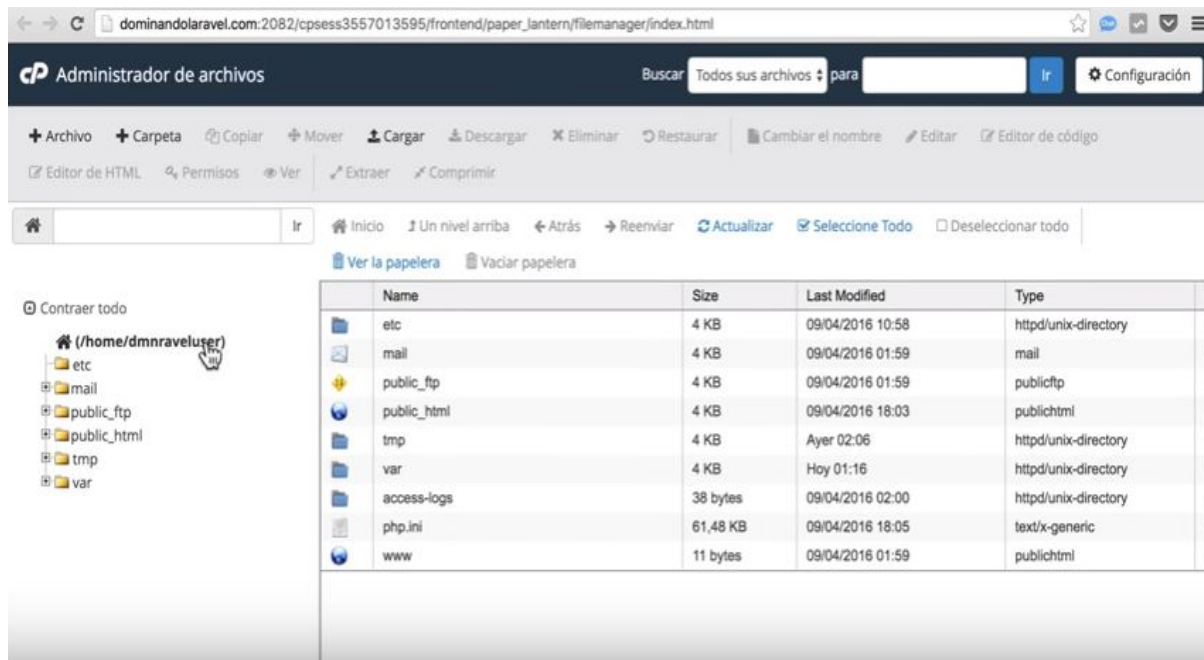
dominandolaravel.com:2082/cpsess3557013595/frontend/paper_lantern/filemanager/index.html

cP Administrador de archivos

Buscar Todos sus archivos para Ir Configuración

+ Archivo + Carpeta Copiar Mover Cargar Descargar Eliminar Restaurar Cambiar el nombre Editar Editor de código

Editor de HTML Permisos Ver Extraer Comprimir

Ir

Inicio Un nivel arriba Atrás Reenviar Actualizar Seleccione Todo Deseleccionar todo

Ver la papelera Vaciar papelera

Contraer todo

(/home/dmnraveluser)
etc
mail
public_ftp
public_html
tmp
var

| | Name | Size | Last Modified | Type |
|---|---|---|---|---|
| | etc | 4 KB | 09/04/2016 10:58 | httpd/unix-directory |
| | mail | 4 KB | 09/04/2016 01:59 | mail |
| | public_ftp | 4 KB | 09/04/2016 01:59 | publicftp |
| | public_html | 4 KB | 09/04/2016 18:03 | publichtml |
| | tmp | 4 KB | Ayer 02:06 | httpd/unix-directory |
| | var | 4 KB | Hoy 01:16 | httpd/unix-directory |
| | access-logs | 38 bytes | 09/04/2016 02:00 | httpd/unix-directory |
| | php.ini | 61,48 KB | 09/04/2016 18:05 | text/x-generic |
| | www | 11 bytes | 09/04/2016 01:59 | publichtml |